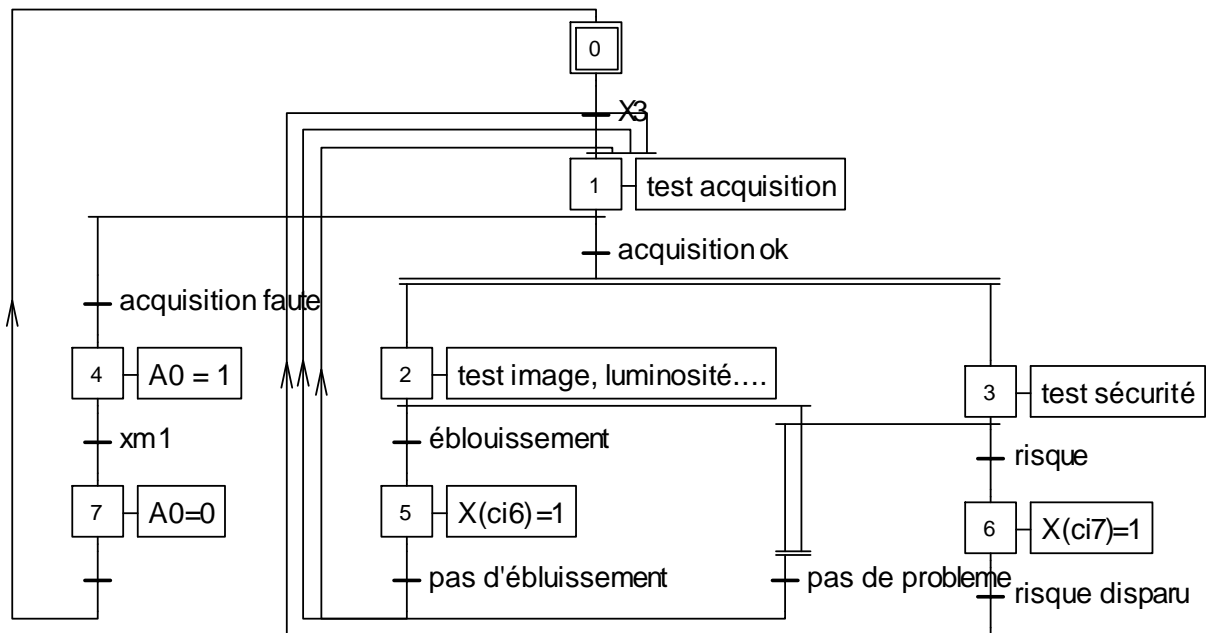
0

X3

1

test acquisition

acquisition ok

acquisition faute

4

A0 = 1

xm1

7

A0=0

2

test image, luminosité….

éblouissement

5

X(ci6)=1

pas d'ébluissement

pas de probleme

3

test sécurité

risque

6

X(ci7)=1

risque disparu